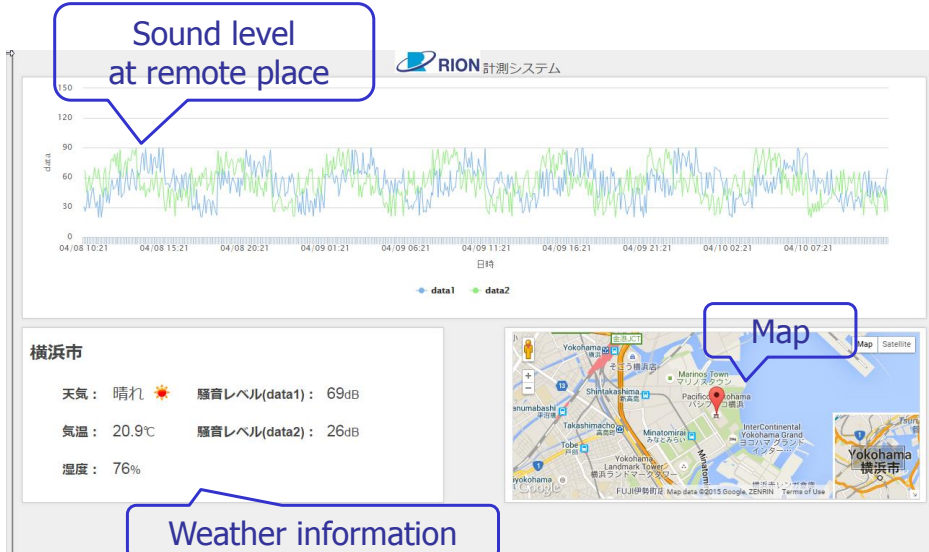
Sound level at remote place

RION 計測システム

150
120
90
60
30
0

data

04/08 10:21 04/08 15:21 04/08 20:21 04/09 01:21 04/09 06:21 04/09 11:21 04/09 16:21 04/09 21:21 04/10 02:21 04/10 07:21

日時

data1 data2

横浜市

天気： 晴れ 騒音レベル(data1)： 69dB

気温： 20.9℃ 騒音レベル(data2)： 26dB

湿度： 76%

Map

Map Satellite

Yokohama 横浜 そごう横浜店 Marinos Town マリノスタウン Shintakashima 新高島 Pacifico Yokohama パシフィコ横浜 Takashimacho 高島町 Minatomirai みなとみらい InterContinental Yokohama Grand Tobe 戸部 Yokohama Landmark Tower 横浜ランドマークタワー Minatomirai Yokohama 横浜市 Google FUJI 伊勢町店 Map data ©2015 Google, ZENRIN Terms of Use

Weather information